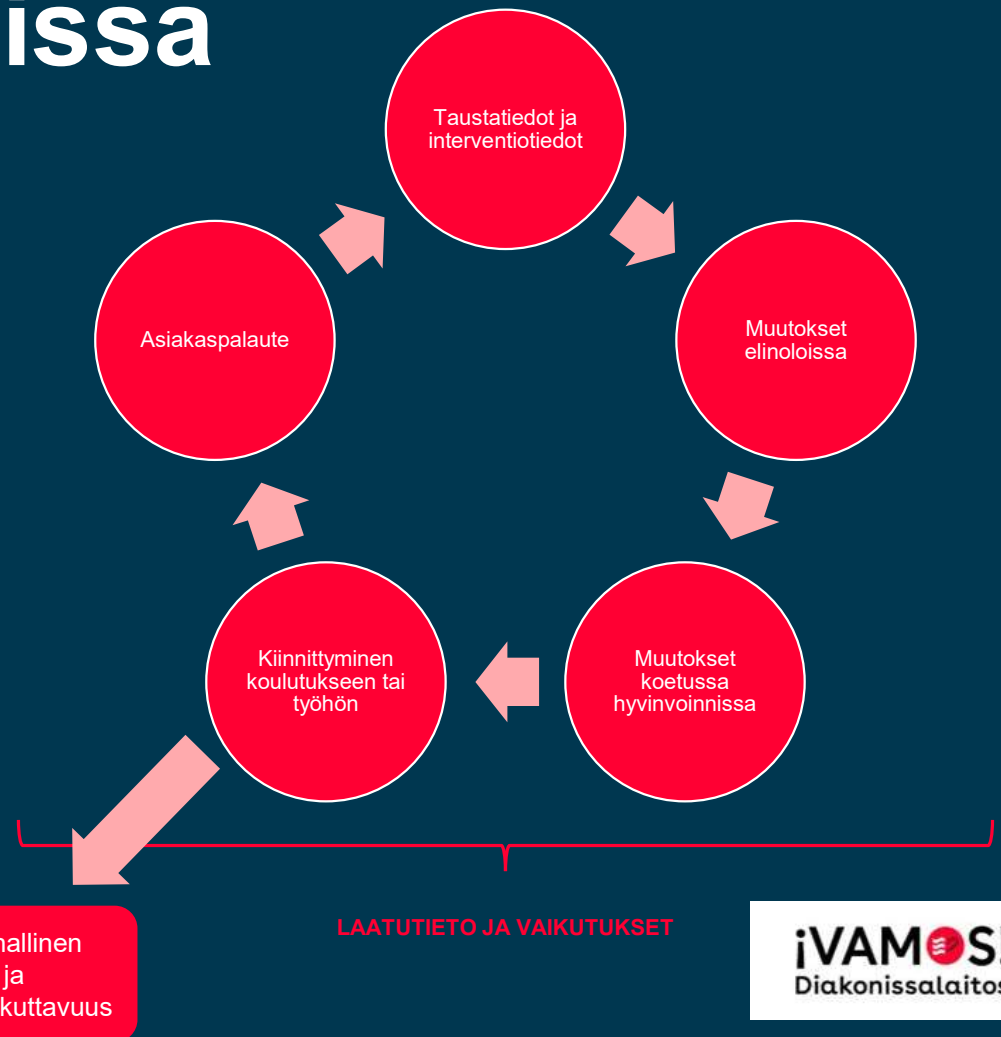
issa

Taustatiedot ja interventiotiedot

Muutokset elinoloissa

Muutokset koetussa hyvinvoinnissa

Kiinnittyminen koulutukseen tai työhön

Asiakaspalaute

hallinen ja kuttavuus

LAATUTIETO JA VAIKUTUKSET

¡VAMOS
Diakonissalaitos